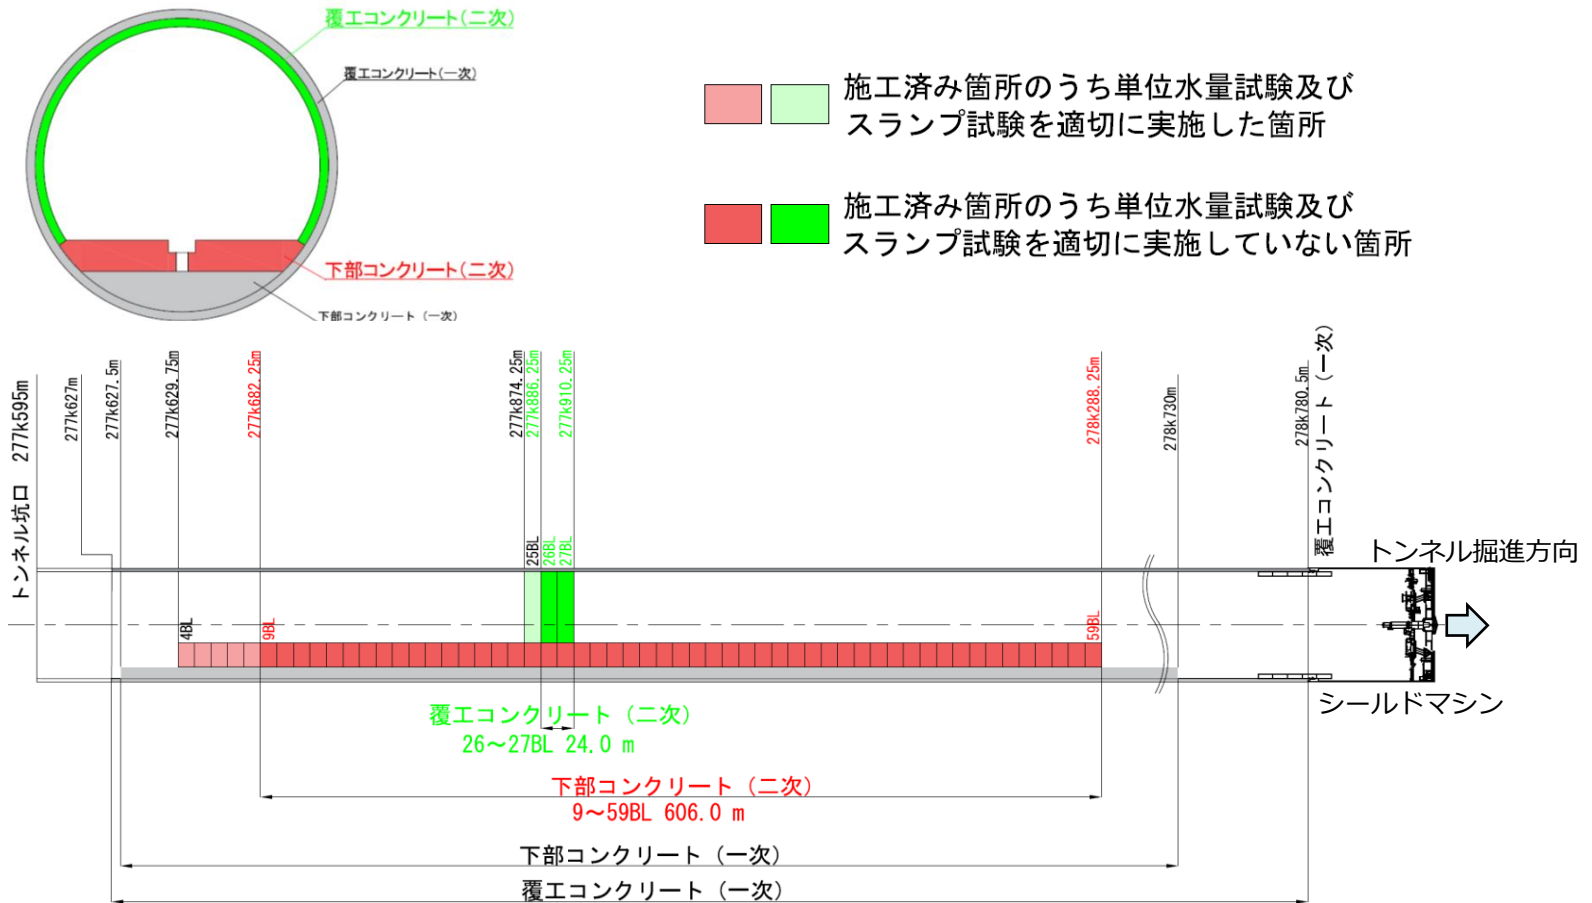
覆工コンクリート(二次)
覆工コンクリート(一次)
下部コンクリート(二次)
下部コンクリート(一次)

施工済み箇所のうち単位水量試験及びスランプ試験を適切に実施した箇所

施工済み箇所のうち単位水量試験及びスランプ試験を適切に実施していない箇所

トンネル坑口 277k595m
277k627m
277k627.5m
277k629.75m
277k682.25m
277k874.25m
277k886.25m
277k910.25m
278k288.25m
278k730m
278k780.5m
覆工コンクリート（一次）

4BL
9BL
25BL
26BL
27BL
59BL

トンネル掘進方向
シールドマシン

覆工コンクリート（二次）
26～27BL 24.0 m
下部コンクリート（二次）
9～59BL 606.0 m
下部コンクリート（一次）
覆工コンクリート（一次）